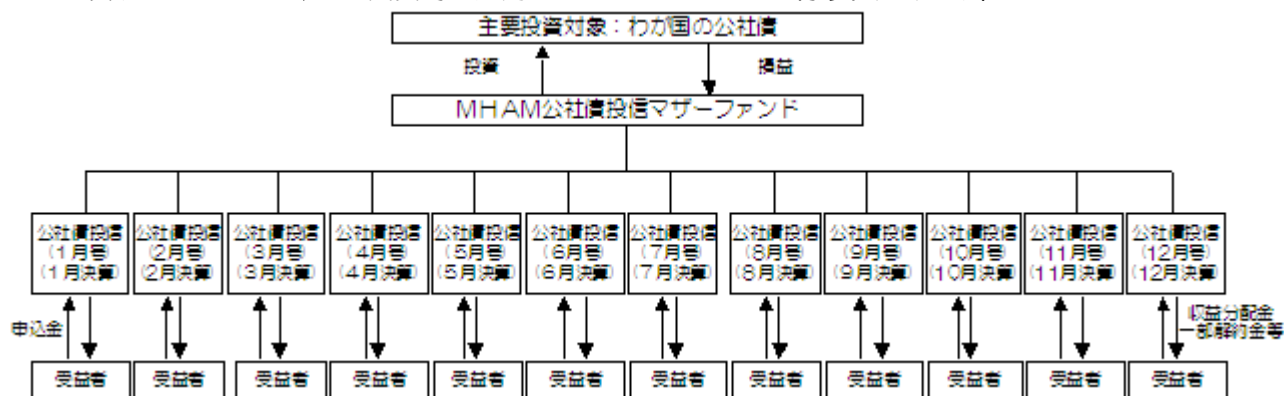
主要投資対象：わが国の公社債

投資

損益

MHAM公社債投信マザーファンド

公社債投信（1月号）（1月決算）

公社債投信（2月号）（2月決算）

公社債投信（3月号）（3月決算）

公社債投信（4月号）（4月決算）

公社債投信（5月号）（5月決算）

公社債投信（6月号）（6月決算）

公社債投信（7月号）（7月決算）

公社債投信（8月号）（8月決算）

公社債投信（9月号）（9月決算）

公社債投信（10月号）（10月決算）

公社債投信（11月号）（11月決算）

公社債投信（12月号）（12月決算）

申込金

収益分配金 一部解約金等

受益者

受益者

受益者

受益者

受益者

受益者

受益者

受益者

受益者

受益者

受益者

受益者